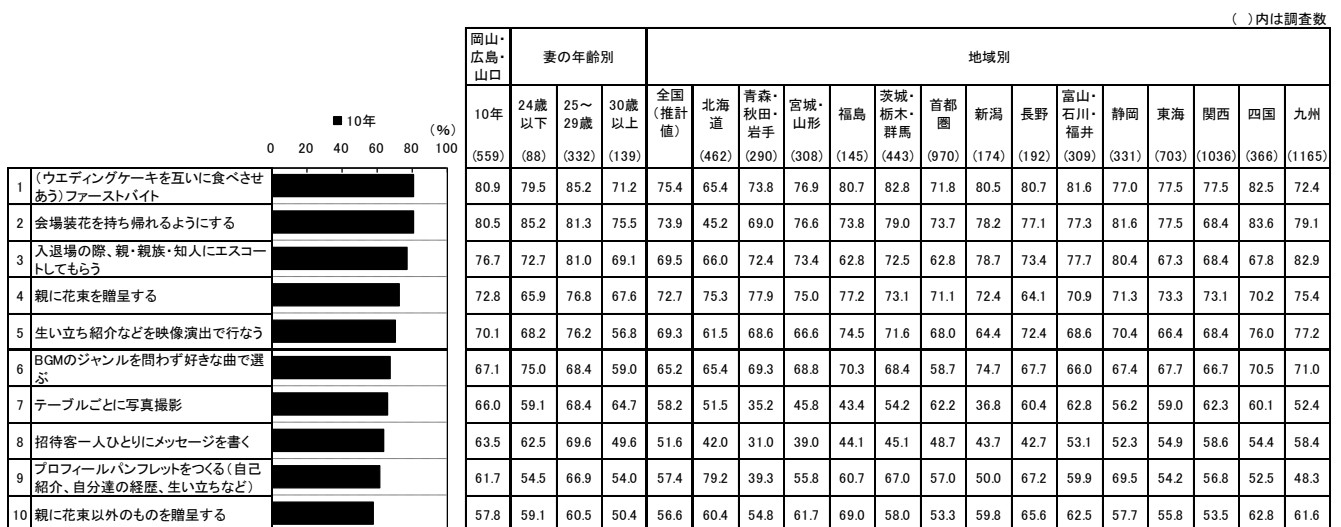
（ ）内は調査数

■10年 (%)
0 20 40 60 80 100

| | | 岡山・広島・山口 | 妻の年齢別 | | | 地域別 | | | | | | | | | | | | | | | |
|---|---|---|---|---|---|---|---|---|---|---|---|---|---|---|---|---|---|---|---|---|---|
| | | 10年 | 24歳以下 | 25～29歳 | 30歳以上 | 全国（推計値） | 北海道 | 青森・秋田・岩手 | 宮城・山形 | 福島 | 茨城・栃木・群馬 | 首都圏 | 新潟 | 長野 | 富山・石川・福井 | 静岡 | 東海 | 関西 | 四国 | 九州 |
| | | (559) | (88) | (332) | (139) | | (462) | (290) | (308) | (145) | (443) | (970) | (174) | (192) | (309) | (331) | (703) | (1036) | (366) | (1165) |
| 1 | （ウエディングケーキを互いに食べさせあう）ファーストバイト | 80.9 | 79.5 | 85.2 | 71.2 | 75.4 | 65.4 | 73.8 | 76.9 | 80.7 | 82.8 | 71.8 | 80.5 | 80.7 | 81.6 | 77.0 | 77.5 | 77.5 | 82.5 | 72.4 |
| 2 | 会場装花を持ち帰れるようにする | 80.5 | 85.2 | 81.3 | 75.5 | 73.9 | 45.2 | 69.0 | 76.6 | 73.8 | 79.0 | 73.7 | 78.2 | 77.1 | 77.3 | 81.6 | 77.5 | 68.4 | 83.6 | 79.1 |
| 3 | 入退場の際、親・親族・知人にエスコートしてもらう | 76.7 | 72.7 | 81.0 | 69.1 | 69.5 | 66.0 | 72.4 | 73.4 | 62.8 | 72.5 | 62.8 | 78.7 | 73.4 | 77.7 | 80.4 | 67.3 | 68.4 | 67.8 | 82.9 |
| 4 | 親に花束を贈呈する | 72.8 | 65.9 | 76.8 | 67.6 | 72.7 | 75.3 | 77.9 | 75.0 | 77.2 | 73.1 | 71.1 | 72.4 | 64.1 | 70.9 | 71.3 | 73.3 | 73.1 | 70.2 | 75.4 |
| 5 | 生い立ち紹介などを映像演出で行なう | 70.1 | 68.2 | 76.2 | 56.8 | 69.3 | 61.5 | 68.6 | 66.6 | 74.5 | 71.6 | 68.0 | 64.4 | 72.4 | 68.6 | 70.4 | 66.4 | 68.4 | 76.0 | 77.2 |
| 6 | BGMのジャンルを問わず好きな曲で選ぶ | 67.1 | 75.0 | 68.4 | 59.0 | 65.2 | 65.4 | 69.3 | 68.8 | 70.3 | 68.4 | 58.7 | 74.7 | 67.7 | 66.0 | 67.4 | 67.7 | 66.7 | 70.5 | 71.0 |
| 7 | テーブルごとに写真撮影 | 66.0 | 59.1 | 68.4 | 64.7 | 58.2 | 51.5 | 35.2 | 45.8 | 43.4 | 54.2 | 62.2 | 36.8 | 60.4 | 62.8 | 56.2 | 59.0 | 62.3 | 60.1 | 52.4 |
| 8 | 招待客一人ひとりにメッセージを書く | 63.5 | 62.5 | 69.6 | 49.6 | 51.6 | 42.0 | 31.0 | 39.0 | 44.1 | 45.1 | 48.7 | 43.7 | 42.7 | 53.1 | 52.3 | 54.9 | 58.6 | 54.4 | 58.4 |
| 9 | プロフィールパンフレットをつくる（自己紹介、自分達の経歴、生い立ちなど） | 61.7 | 54.5 | 66.9 | 54.0 | 57.4 | 79.2 | 39.3 | 55.8 | 60.7 | 67.0 | 57.0 | 50.0 | 67.2 | 59.9 | 69.5 | 54.2 | 56.8 | 52.5 | 48.3 |
| 10 | 親に花束以外のものを贈呈する | 57.8 | 59.1 | 60.5 | 50.4 | 56.6 | 60.4 | 54.8 | 61.7 | 69.0 | 58.0 | 53.3 | 59.8 | 65.6 | 62.5 | 57.7 | 55.8 | 53.5 | 62.8 | 61.6 |